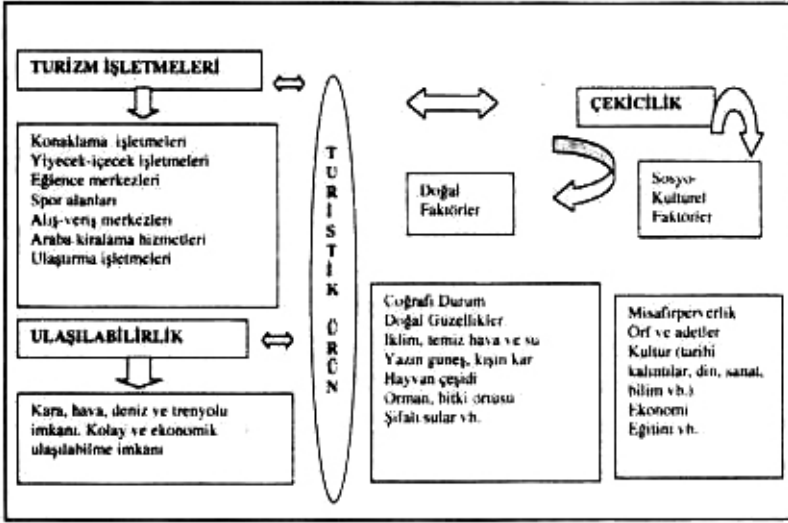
TURİZM İŞLETMELERİ

Konaklama işletmeleri
Yiyecek-içecek işletmeleri
Eğlence merkezleri
Spor alanları
Alış-veriş merkezleri
Araba kiralama hizmetleri
Ulaştırma işletmeleri

ULAŞILABİLİRLİK

Kara, hava, deniz ve trenyolu imkanı. Kolay ve ekonomik ulaşılabilme imkanı

T U R İ S T İ K

Ü R Ü N

ÇEKİCİLİK

Doğal Faktörler

Sosyo-Kulturel Faktörler

Coğrafi Durum
Doğal Güzellikler
İklim, temiz hava ve su
Yazın güneş, kışın kar
Hayvan çeşidi
Orman, bitki örtüsü
Şifalı sular vb.

Misafirperverlik
Örf ve adetler
Kultur (tarihi kalıntılar, din, sanat, bilim vb.)
Ekonomi
Eğitim vb.